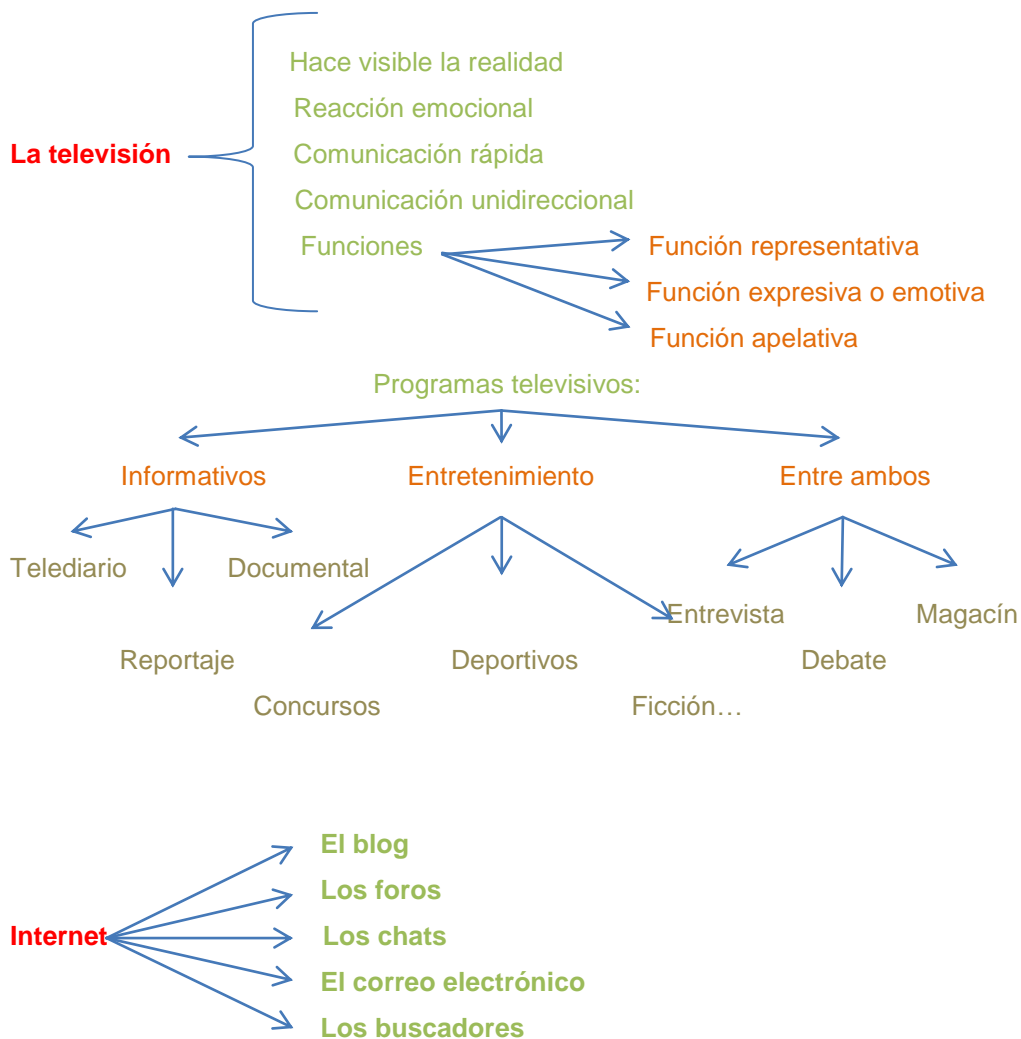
La televisión

Hace visible la realidad
Reacción emocional
Comunicación rápida
Comunicación unidireccional
Funciones

Función representativa
Función expresiva o emotiva
Función apelativa

Programas televisivos:

Informativos
Entretenimiento
Entre ambos

Telediario
Documental
Reportaje

Concursos
Deportivos
Ficción…

Entrevista
Magacín
Debate

Internet

El blog
Los foros
Los chats
El correo electrónico
Los buscadores